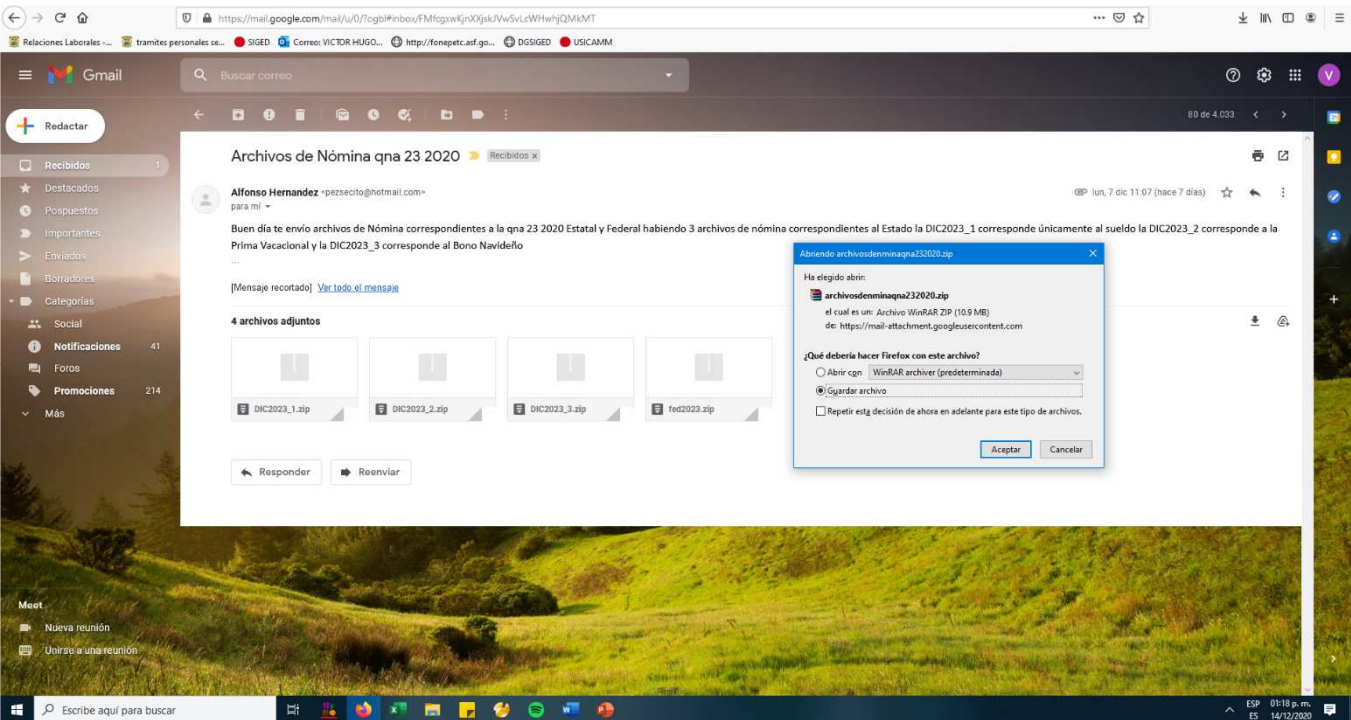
https://mail.google.com/mail/u/0/?ogbl#inbox/FMfcgxwKjnXXjskJVwSvLcWHwhjQMkMT

Relaciones Laborales -... tramites personales se... SIGED Correo: VICTOR HUGO... http://fonepetc.asf.go... DGSIGED USICAMM

Gmail

Buscar correo

Redactar

Recibidos 1
Destacados
Pospuestos
Importantes
Enviados
Borradores
Categorías
Social
Notificaciones 41
Foros
Promociones 214
Más

Meet
Nueva reunión
Unirse a una reunión

80 de 4.033

Archivos de Nómina qna 23 2020 Recibidos ×

Alfonso Hernandez <pezsecito@hotmail.com>
para mí

lun, 7 dic 11:07 (hace 7 días)

Buen día te envío archivos de Nómina correspondientes a la qna 23 2020 Estatal y Federal habiendo 3 archivos de nómina correspondientes al Estado la DIC2023_1 corresponde únicamente al sueldo la DIC2023_2 corresponde a la Prima Vacacional y la DIC2023_3 corresponde al Bono Navideño

...

[Mensaje recortado] Ver todo el mensaje

4 archivos adjuntos

DIC2023_1.zip
DIC2023_2.zip
DIC2023_3.zip
fed2023.zip

Responder
Reenviar

Abriendo archivosdenminaqna232020.zip

Ha elegido abrir:

archivosdenminaqna232020.zip

el cual es un: Archivo WinRAR ZIP (10.9 MB)
de: https://mail-attachment.googleusercontent.com

¿Qué debería hacer Firefox con este archivo?

Abrir con WinRAR archiver (predeterminada)

Guardar archivo

Repetir esta decisión de ahora en adelante para este tipo de archivos.

Aceptar
Cancelar

Escribe aquí para buscar

ESP ES 01:18 p. m. 14/12/2020